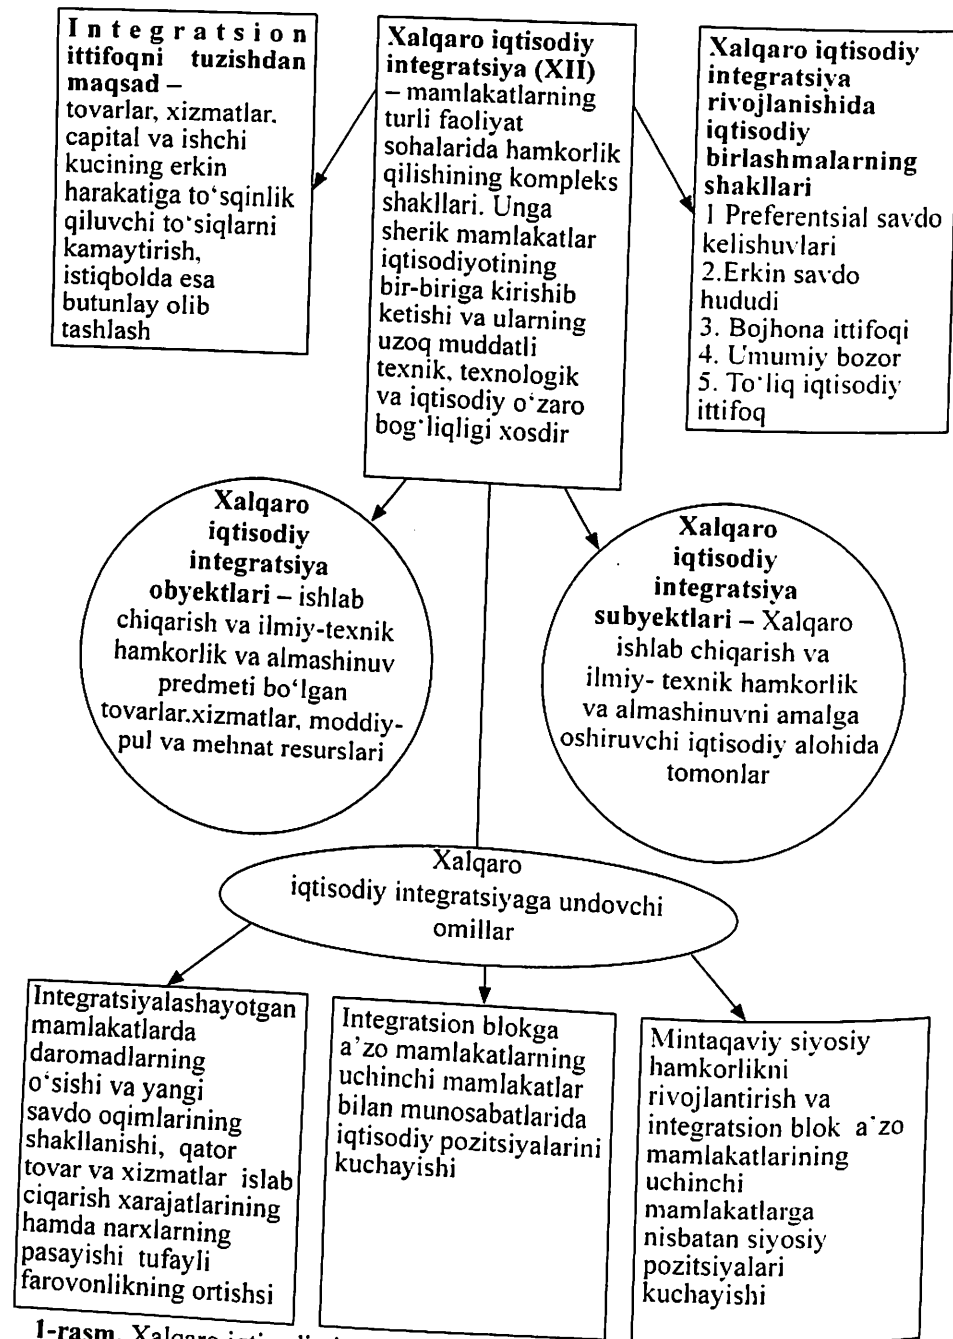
Integratsion ittifoqni tuzishdan maqsad – tovarlar, xizmatlar, capital va ishchi kucining erkin harakatiga to'sqinlik qiluvchi to'siqlarni kamaytirish, istiqbolda esa butunlay olib tashlash

Xalqaro iqtisodiy integratsiya (XII) – mamlakatlarning turli faoliyat sohalarida hamkorlik qilishining kompleks shakllari. Unga sherik mamlakatlar iqtisodiyotining bir-biriga kirishib ketishi va ularning uzoq muddatli texnik, texnologik va iqtisodiy o'zaro bog'liqligi xosdir

Xalqaro iqtisodiy integratsiya rivojlanishida iqtisodiy birlashmalarning shakllari
1 Preferentsial savdo kelishuvlari
2.Erkin savdo hududi
3. Bojhona ittifoqi
4. Umumiy bozor
5. To'liq iqtisodiy ittifoq

Xalqaro iqtisodiy integratsiya obyektlari – ishlab chiqarish va ilmiy-texnik hamkorlik va almashinuv predmeti bo'lgan tovarlar.xizmatlar, moddiy-pul va mehnat resurslari

Xalqaro iqtisodiy integratsiya subyektlari – Xalqaro ishlab chiqarish va ilmiy- texnik hamkorlik va almashinuvni amalga oshiruvchi iqtisodiy alohida tomonlar

Xalqaro iqtisodiy integratsiyaga undovchi omillar

Integratsiyalashayotgan mamlakatlarda daromadlarning o'sishi va yangi savdo oqimlarining shakllanishi, qator tovar va xizmatlar islab ciqarish xarajatlarining hamda narxlarning pasayishi tufayli farovonlikning ortishsi

Integratsion blokga a'zo mamlakatlarning uchinchi mamlakatlar bilan munosabatlarida iqtisodiy pozitsiyalarini kuchayishi

Mintaqaviy siyosiy hamkorlikni rivojlantirish va integratsion blok a'zo mamlakatlarining uchinchi mamlakatlarga nisbatan siyosiy pozitsiyalari kuchayishi

1-rasm. Xalqaro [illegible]